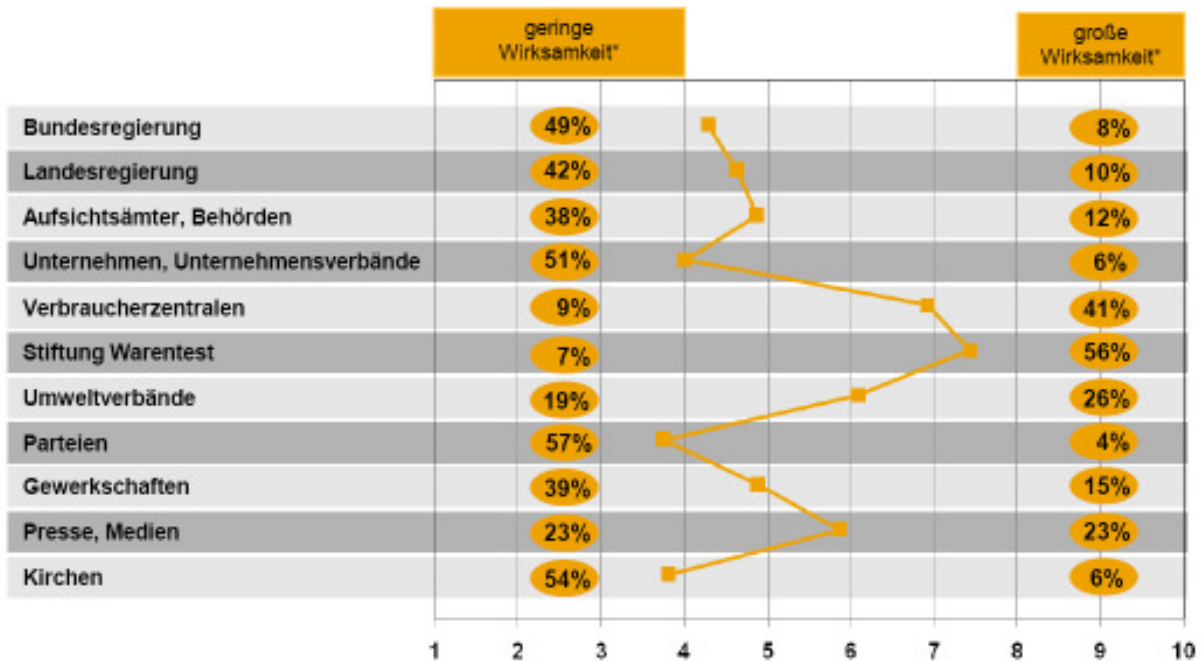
geringe Wirksamkeit*

große Wirksamkeit*

| | geringe Wirksamkeit* | große Wirksamkeit* |
|---|---|---|
| Bundesregierung | 49% | 8% |
| Landesregierung | 42% | 10% |
| Aufsichtsämter, Behörden | 38% | 12% |
| Unternehmen, Unternehmensverbände | 51% | 6% |
| Verbraucherzentralen | 9% | 41% |
| Stiftung Warentest | 7% | 56% |
| Umweltverbände | 19% | 26% |
| Parteien | 57% | 4% |
| Gewerkschaften | 39% | 15% |
| Presse, Medien | 23% | 23% |
| Kirchen | 54% | 6% |

1 2 3 4 5 6 7 8 9 10